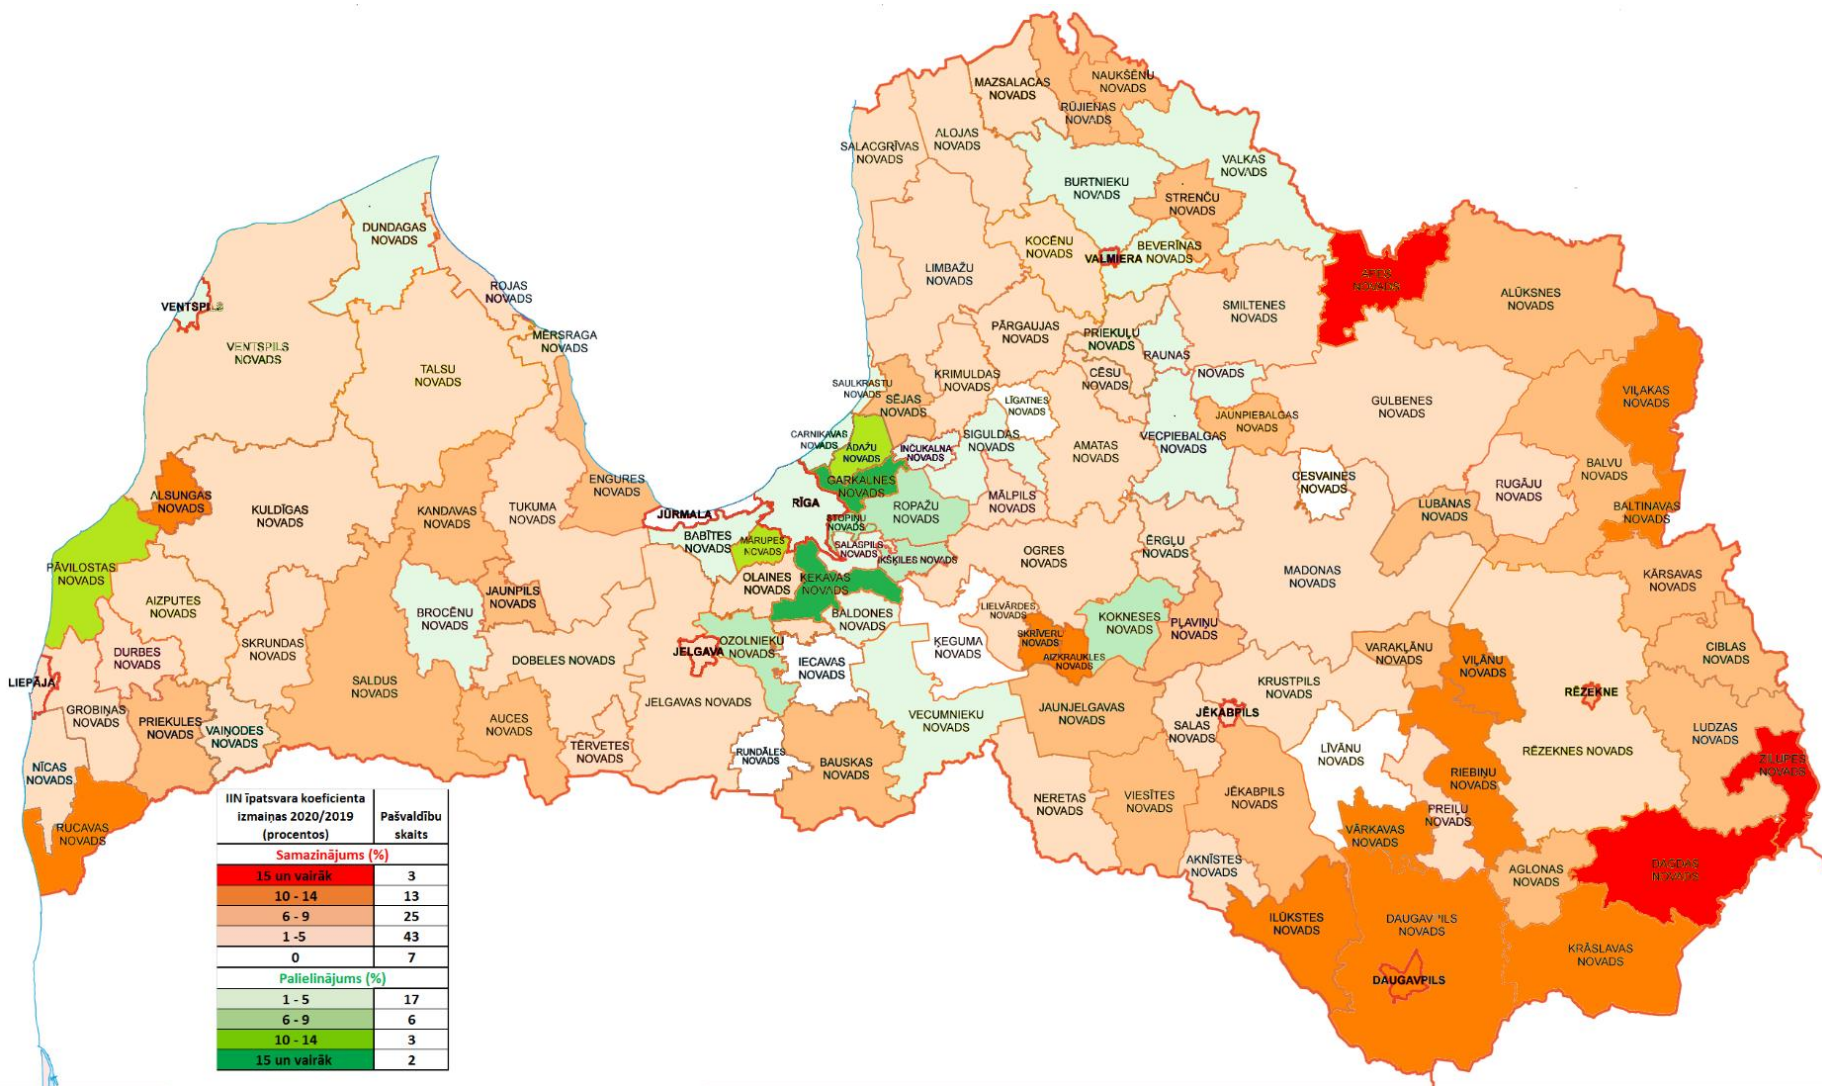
MAZSALACAS NOVADS
NAUKŠĒNU NOVADS
RŪJIENAS NOVADS
SALACGRĪVAS NOVADS
ALOJAS NOVADS
VALKAS NOVADS
BURTNIEKU NOVADS
STRENČU NOVADS
DUNDAGAS NOVADS
KOCĒNU NOVADS
VALMIERA
BEVERĪNAS NOVADS
APES NOVADS
ROJAS NOVADS
LIMBAŽU NOVADS
ALŪKSNES NOVADS
VENTSPILS
SMILTENES NOVADS
MĒRSRAGA NOVADS
PĀRGAUJAS NOVADS
PRIEKUĻU NOVADS
VENTSPILS NOVADS
RAUNAS
TALSU NOVADS
KRIMULDAS NOVADS
CĒSU NOVADS
NOVADS
SAULKRASTU NOVADS
SĒJAS NOVADS
LĪGATNES NOVADS
JAUNPIEBALGAS NOVADS
GULBENES NOVADS
VIĻAKAS NOVADS
CARNIKAVAS NOVADS
ĀDAŽU NOVADS
SIGULDAS NOVADS
AMATAS NOVADS
VECPIEBALGAS NOVADS
INČUKALNA NOVADS
ENGURES NOVADS
GARKALNES NOVADS
ALSUNGAS NOVADS
KULDĪGAS NOVADS
KANDAVAS NOVADS
TUKUMA NOVADS
JŪRMALA
RĪGA
ROPAŽU NOVADS
MĀLPILS NOVADS
CESVAINES NOVADS
LUBĀNAS NOVADS
RUGĀJU NOVADS
BALVU NOVADS
BALTINAVAS NOVADS
STOPIŅU NOVADS
BABĪTES NOVADS
MĀRUPES NOVADS
SALASPILS NOVADS
ĶEKAVAS NOVADS
ĶEKAVAS NOVADS
IKŠĶILES NOVADS
OGRES NOVADS
ĒRGĻU NOVADS
MADONAS NOVADS
KĀRSAVAS NOVADS
PĀVILOSTAS NOVADS
OLAINES NOVADS
AIZPUTES NOVADS
BROCĒNU NOVADS
JAUNPILS NOVADS
BALDONES NOVADS
LIELVĀRDES NOVADS
KOKNESES NOVADS
PĻAVIŅU NOVADS
SKRUNDAS NOVADS
OZOLNIEKU NOVADS
ĶEGUMA NOVADS
SKRĪVERU NOVADS
AIZKRAUKLES NOVADS
VARAKĻĀNU NOVADS
CIBLAS NOVADS
DURBES NOVADS
DOBELES NOVADS
JELGAVA
IECAVAS NOVADS
VIĻĀNU NOVADS
LIEPĀJA
SALDUS NOVADS
KRUSTPILS NOVADS
RĒZEKNE
GROBIŅAS NOVADS
JELGAVAS NOVADS
JAUNJELGAVAS NOVADS
PRIEKULES NOVADS
VAIŅODES NOVADS
AUCES NOVADS
VECUMNIEKU NOVADS
JĒKABPILS
SALAS NOVADS
LUDZAS NOVADS
TĒRVETES NOVADS
RĒZEKNES NOVADS
RUNDĀLES NOVADS
LĪVĀNU NOVADS
NĪCAS NOVADS
BAUSKAS NOVADS
RIEBIŅU NOVADS
ZILUPES NOVADS
NERETAS NOVADS
VIESĪTES NOVADS
JĒKABPILS NOVADS
PREIĻU NOVADS
VĀRKAVAS NOVADS
RUCAVAS NOVADS
DAGDAS NOVADS
AKNĪSTES NOVADS
AGLONAS NOVADS
ILŪKSTES NOVADS
DAUGAVPILS NOVADS
KRĀSLAVAS NOVADS
DAUGAVPILS

| IIN īpatsvara koeficienta izmaiņas 2020/2019 (procentos) | Pašvaldību skaits |
|---|---|
| Samazinājums (%) | |
| 15 un vairāk | 3 |
| 10 - 14 | 13 |
| 6 - 9 | 25 |
| 1 -5 | 43 |
| 0 | 7 |
| Palielinājums (%) | |
| 1 - 5 | 17 |
| 6 - 9 | 6 |
| 10 - 14 | 3 |
| 15 un vairāk | 2 |